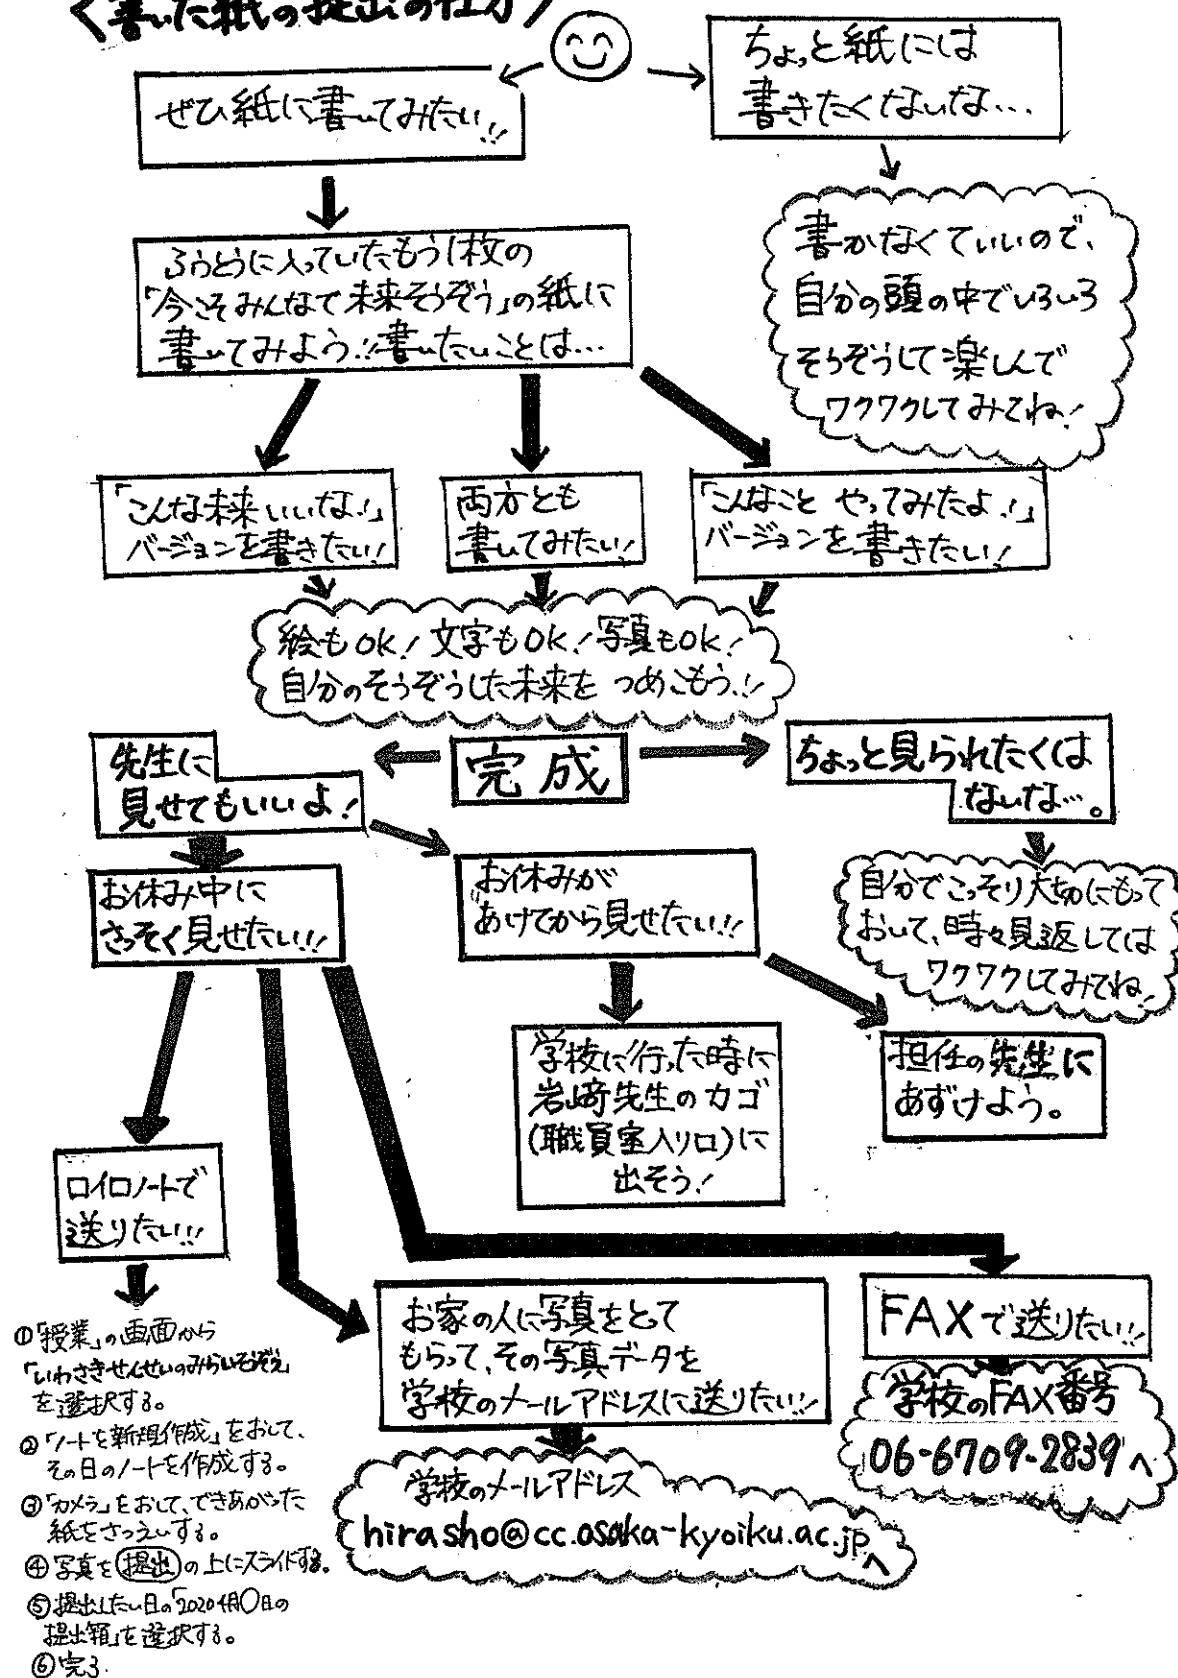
〈書いた紙の提出の仕方〉

ぜひ紙に書いてみたい!!

ちょっと紙には書きたくないな…

書かなくていいので、自分の頭の中でいろいろそうぞうして楽しんでワクワクしてみてね!

ふうとうに入っていたもう1枚の「今こそみんなで未来そうぞう」の紙に書いてみよう!!書いたいことは…

「こんな未来いいな!」バージョンを書きたい!

両方とも書いてみたい!

「こんなことやってみたよ!」バージョンを書きたい!

絵もOK!文字もOK!写真もOK!自分のそうぞうした未来をつめこもう!!

完成

先生に見せてもいいよ!

ちょっと見られたくはないな…。

自分でこっそり大切にもっておいて、時々見返してはワクワクしてみてね。

お休み中にさっそく見せたい!!

お休みがあけてから見せたい!!

学校に行った時に岩崎先生のカゴ(職員室入り口)に出そう!

担任の先生にあずけよう。

ロイロノートで送りたい!!

①「授業」の画面から「いわさきせんせいのみらいそうぞう」を選択する。
②「ノートを新規作成」をおして、その日のノートを作成する。
③「カメラ」をおして、できあがった紙をさつえいする。
④写真を(提出)の上にスライドする。
⑤提出したい日の「2020年4月○日の提出箱」を選択する。
⑥完了。

お家の人に写真をとってもらって、その写真データを学校のメールアドレスに送りたい!!

学校のメールアドレス
hirasho@cc.osaka-kyoiku.ac.jpへ

FAXで送りたい!!

学校のFAX番号
06-6709-2839へ